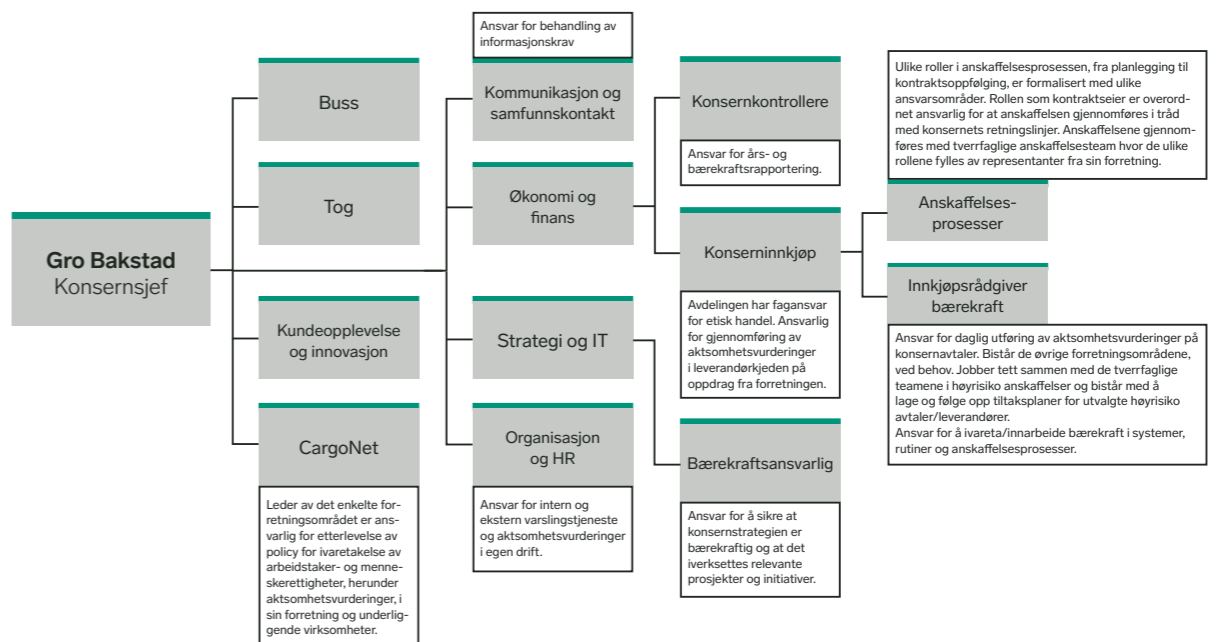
Gro Bakstad
Konsernsjef

Buss

Tog

Kundeopplevelse og innovasjon

CargoNet

Leder av det enkelte forretningsområdet er ansvarlig for etterlevelse av policy for ivaretakelse av arbeidstaker- og menneskerettigheter, herunder aktsomhetsvurderinger, i sin forretning og underliggende virksomheter.

Ansvar for behandling av informasjonskrav

Kommunikasjon og samfunnskontakt

Økonomi og finans

Strategi og IT

Organisasjon og HR

Ansvar for intern og ekstern varslingstjeneste og aktsomhetsvurderinger i egen drift.

Konsernkontrollere

Ansvar for års- og bærekraftsrapportering.

Konserninnkjøp

Avdelingen har fagansvar for etisk handel. Ansvarlig for gjennomføring av aktsomhetsvurderinger i leverandørkjeden på oppdrag fra forretningen.

Bærekraftsansvarlig

Ansvar for å sikre at konsernstrategien er bærekraftig og at det iverksettes relevante prosjekter og initiativer.

Ulike roller i anskaffelsesprosessen, fra planlegging til kontraktsoppfølging, er formalisert med ulike ansvarsområder. Rollen som kontraktseier er overordnet ansvarlig for at anskaffelsen gjennomføres i tråd med konsernets retningslinjer. Anskaffelsene gjennomføres med tverrfaglige anskaffelsesteam hvor de ulike rollene fylles av representanter fra sin forretning.

Anskaffelsesprosesser

Innkjøpsrådgiver bærekraft

Ansvar for daglig utføring av aktsomhetsvurderinger på konsernavtaler. Bistår de øvrige forretningsområdene, ved behov. Jobber tett sammen med de tverrfaglige teamene i høyrisiko anskaffelser og bistår med å lage og følge opp tiltaksplaner for utvalgte høyrisiko avtaler/leverandører.
Ansvar for å ivareta/innarbeide bærekraft i systemer, rutiner og anskaffelsesprosesser.